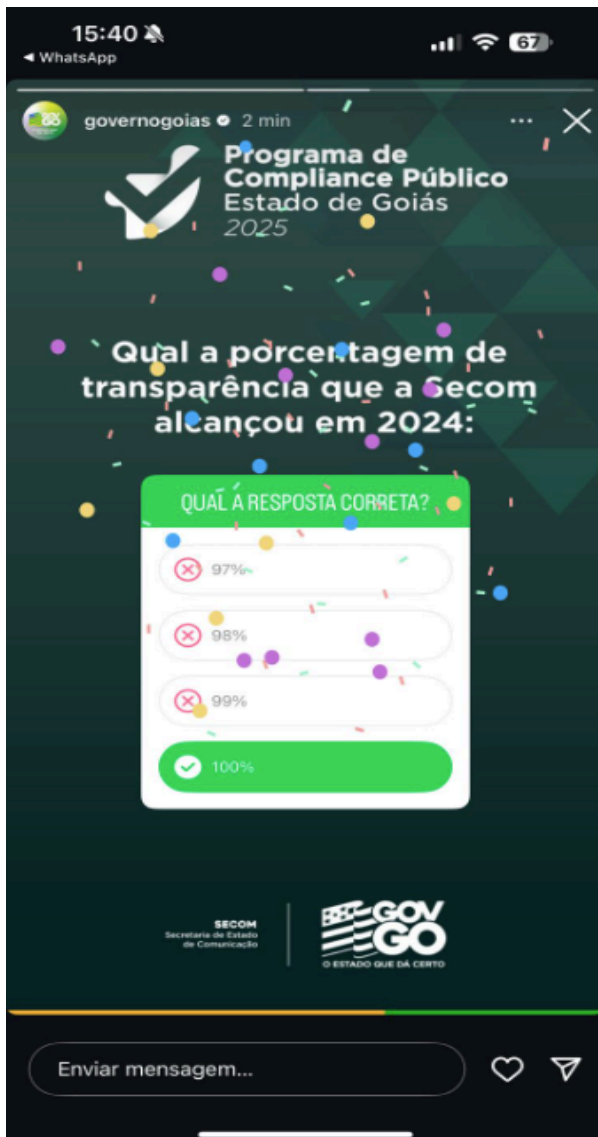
15:40
◂ WhatsApp
67

governogoias 2 min

Programa de Compliance Público
Estado de Goiás
2025

Qual a porcentagem de transparência que a Secom alcançou em 2024:

QUAL A RESPOSTA CORRETA?
97%
98%
99%
100%

SECOM
Secretaria de Estado de Comunicação

GOV GO
O ESTADO QUE DÁ CERTO

Enviar mensagem...